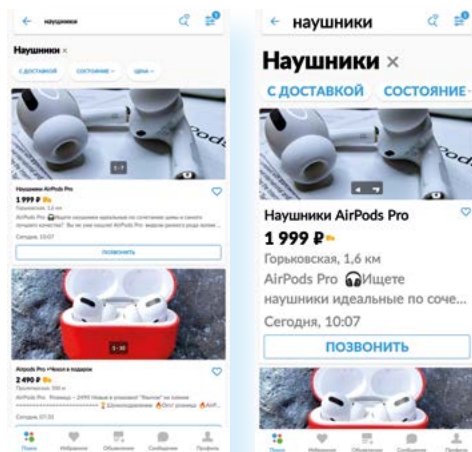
← наушники

Наушники ×

С ДОСТАВКОЙ СОСТОЯНИЕ ЦЕНА

1/7

Наушники AirPods Pro

1 999 ₽

Горьковская, 1,6 км

AirPods Pro Ищете наушники идеальные по сочетанию цены и самого лучшего качества? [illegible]

Сегодня, 10:07

ПОЗВОНИТЬ

1/10

Airpods Pro +Чехол в подарок

2 490 ₽

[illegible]

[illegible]

Сегодня, 07:35

Поиск Избранное Объявления Сообщения Профиль

← наушники

Наушники ×

С ДОСТАВКОЙ СОСТОЯНИЕ

Наушники AirPods Pro

1 999 ₽

Горьковская, 1,6 км

AirPods Pro Ищете наушники идеальные по соче...

Сегодня, 10:07

ПОЗВОНИТЬ

Поиск Избранное Объявления Сообщения Профиль